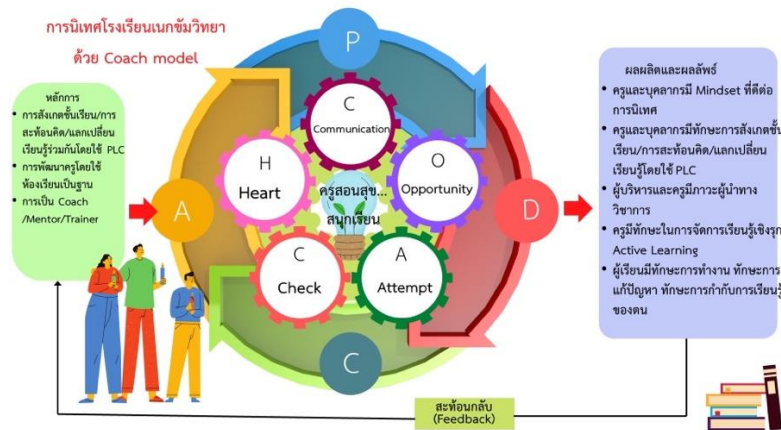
การนิเทศโรงเรียนเนกขัมวิทยา

ด้วย Coach model

หลักการ

- การสังเกตชั้นเรียน/การสะท้อนคิด/แลกเปลี่ยนเรียนรู้ร่วมกันโดยใช้ PLC
- การพัฒนาครูโดยใช้ห้องเรียนเป็นฐาน
- การเป็น Coach /Mentor/Trainer

P

C

Communication

H

Heart

O

Opportunity

ครูสอนสุข... สนุกเรียน

C

Check

A

Attempt

A

D

C

ผลผลิตและผลลัพธ์

- ครูและบุคลากรมี Mindset ที่ดีต่อการนิเทศ
- ครูและบุคลากรมีทักษะการสังเกตชั้นเรียน/การสะท้อนคิด/แลกเปลี่ยนเรียนรู้โดยใช้ PLC
- ผู้บริหารและครูมีภาวะผู้นำทางวิชาการ
- ครูมีทักษะในการจัดการเรียนรู้เชิงรุก Active Learning
- ผู้เรียนมีทักษะการทำงาน ทักษะการแก้ปัญหา ทักษะการกำกับการเรียนรู้ของตน

สะท้อนกลับ (Feedback)